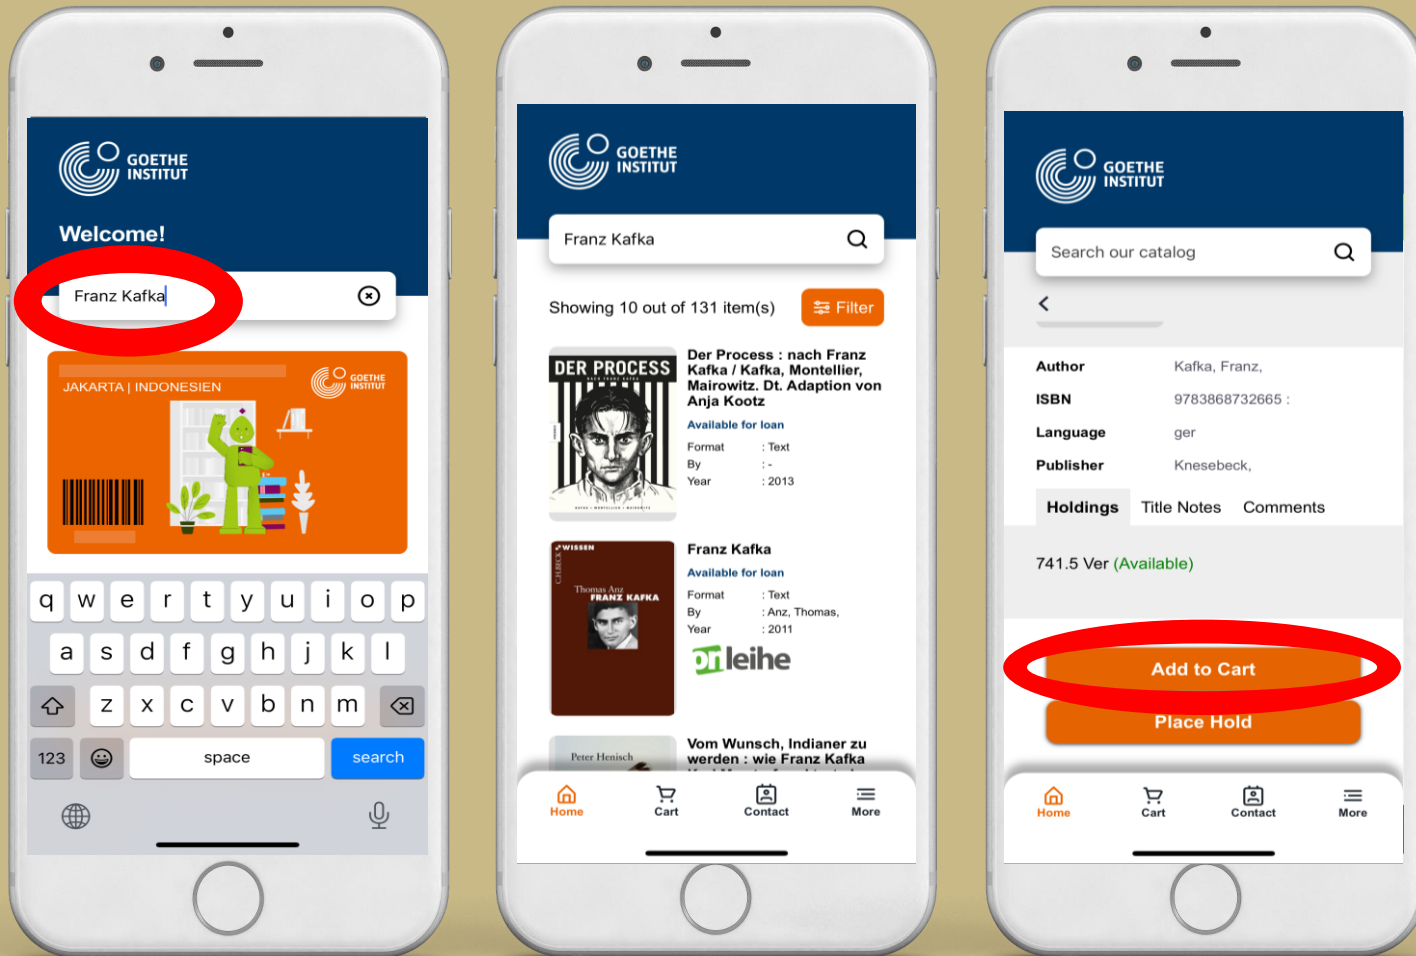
GOETHE INSTITUT

Welcome!

Franz Kafka

JAKARTA | INDONESIEN

GOETHE INSTITUT

q w e r t y u i o p
a s d f g h j k l
z x c v b n m
123 space search

GOETHE INSTITUT

Franz Kafka

Showing 10 out of 131 item(s)

Filter

DER PROCESS

Der Process : nach Franz Kafka / Kafka, Montellier, Mairowitz. Dt. Adaption von Anja Kootz

Available for loan

Format : Text
By : -
Year : 2013

WISSEN

Thomas Anz
FRANZ KAFKA

Franz Kafka

Available for loan

Format : Text
By : Anz, Thomas,
Year : 2011

onleihe

Peter Henisch

Vom Wunsch, Indianer zu werden : wie Franz Kafka

Home Cart Contact More

GOETHE INSTITUT

Search our catalog

Author Kafka, Franz,
ISBN 9783868732665 :
Language ger
Publisher Knesebeck,

Holdings Title Notes Comments

741.5 Ver (Available)

Add to Cart

Place Hold

Home Cart Contact More